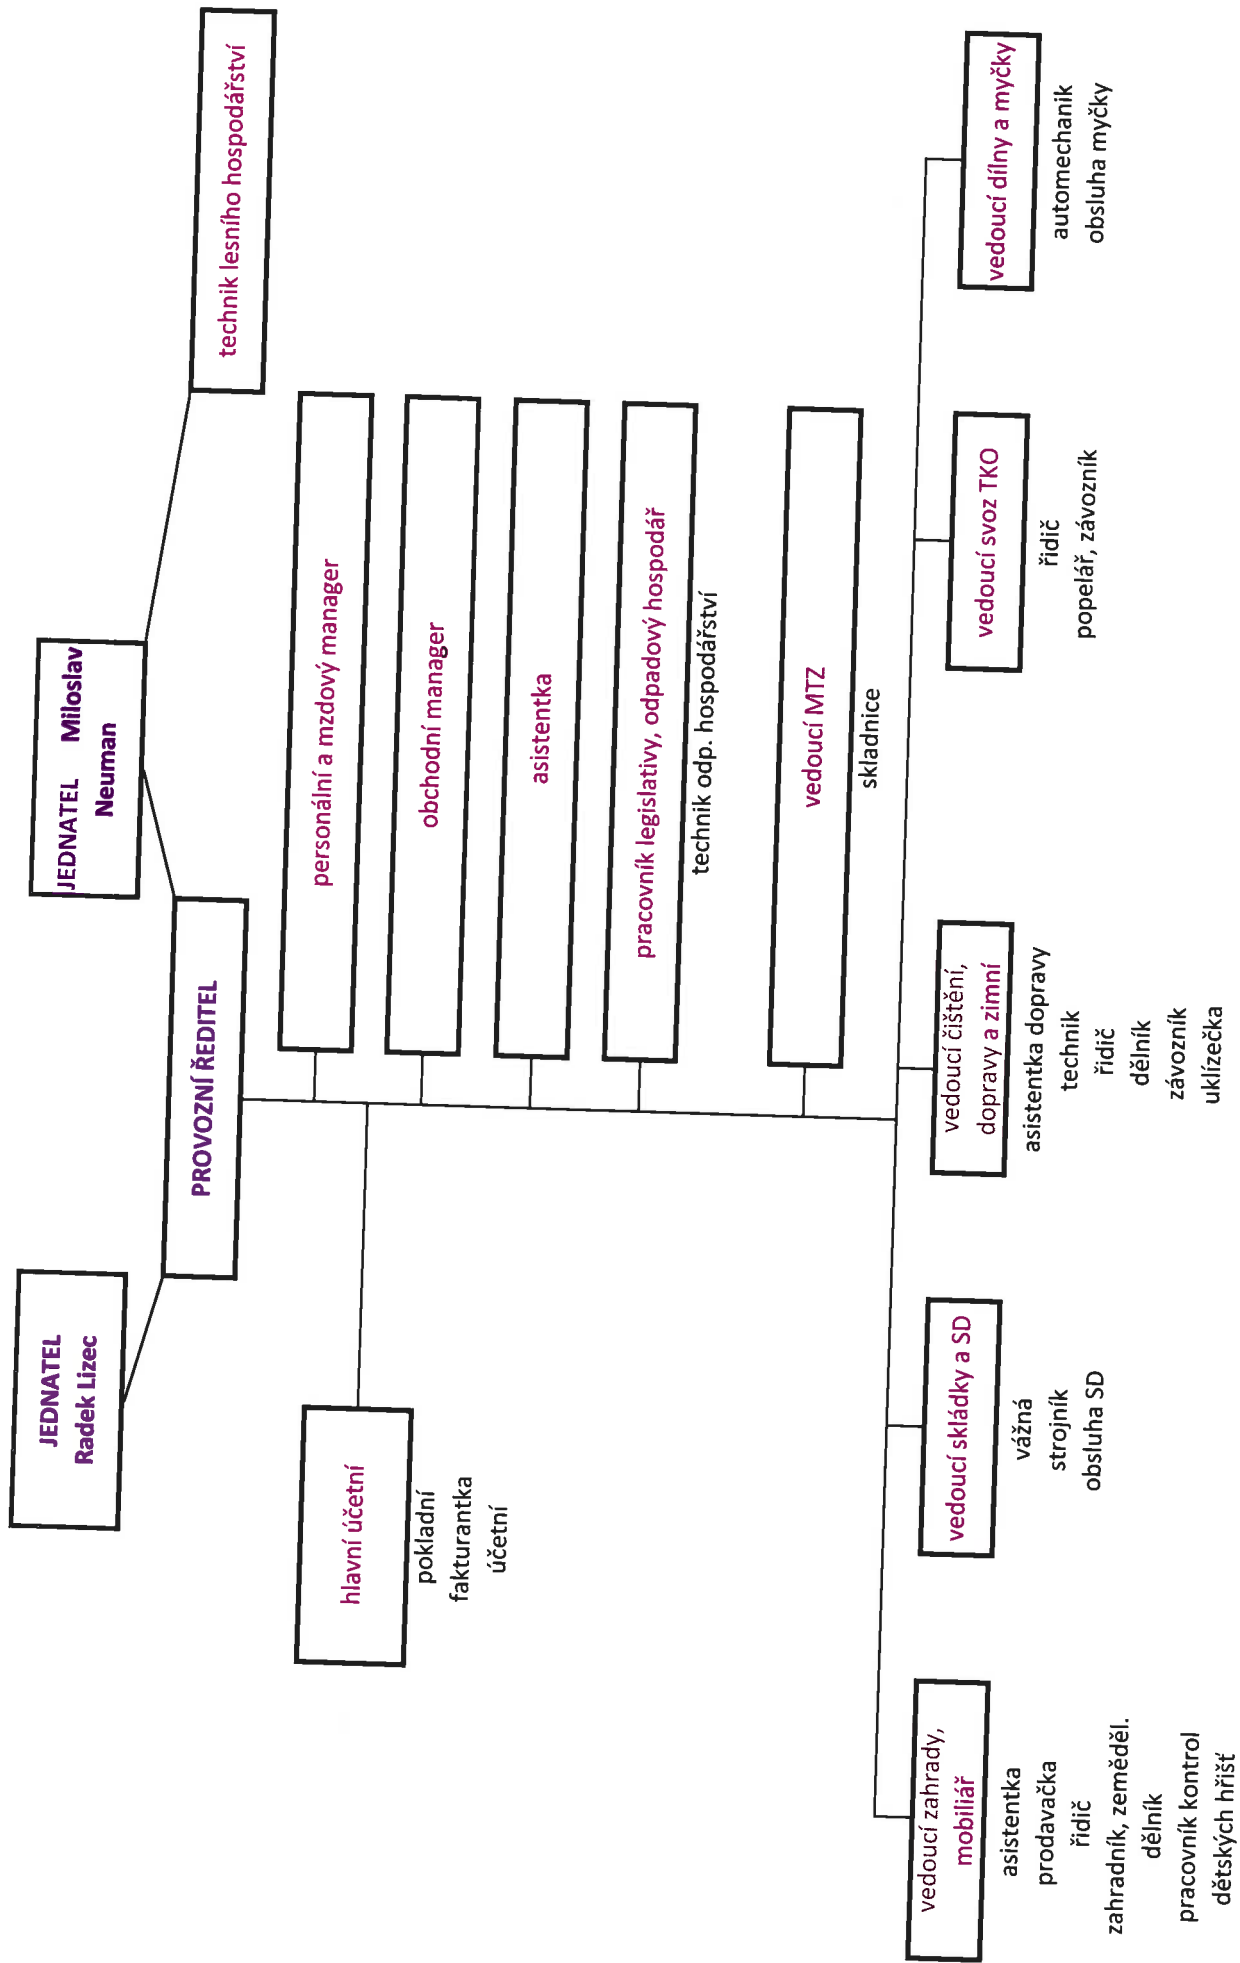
JEDNATEL Miloslav Neuman

technik lesního hospodářství

JEDNATEL Radek Lizec

PROVOZNÍ ŘEDITEL

personální a mzdový manager

obchodní manager

asistentka

pracovník legislativy, odpadový hospodář
technik odp. hospodářství

vedoucí MTZ
skladnice

hlavní účetní
pokladní
fakturantka
účetní

vedoucí dílny a myčky
automechanik
obsluha myčky

vedoucí svoz TKO
řidič
popelář, závozník

vedoucí čištění, dopravy a zimní
asistentka dopravy
technik
řidič
dělník
závozník
uklízečka

vedoucí skládky a SD
vážná
strojník
obsluha SD

vedoucí zahrady, mobiliář
asistentka
prodavačka
řidič
zahradník, zeměděl.
dělník
pracovník kontrol dětských hřišť